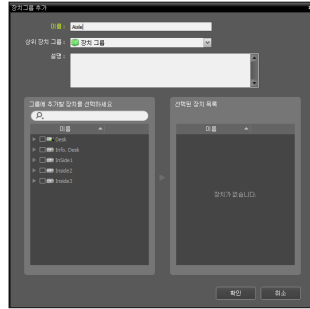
장치그룹 추가

이름 : Aisle

상위 장치 그룹 : 장치 그룹

설명 :

그룹에 추가할 장치를 선택하세요

이름

Desk

Info. Desk

Inside1

Inside2

Inside3

선택된 장치 목록

이름

장치가 없습니다.

확인

취소